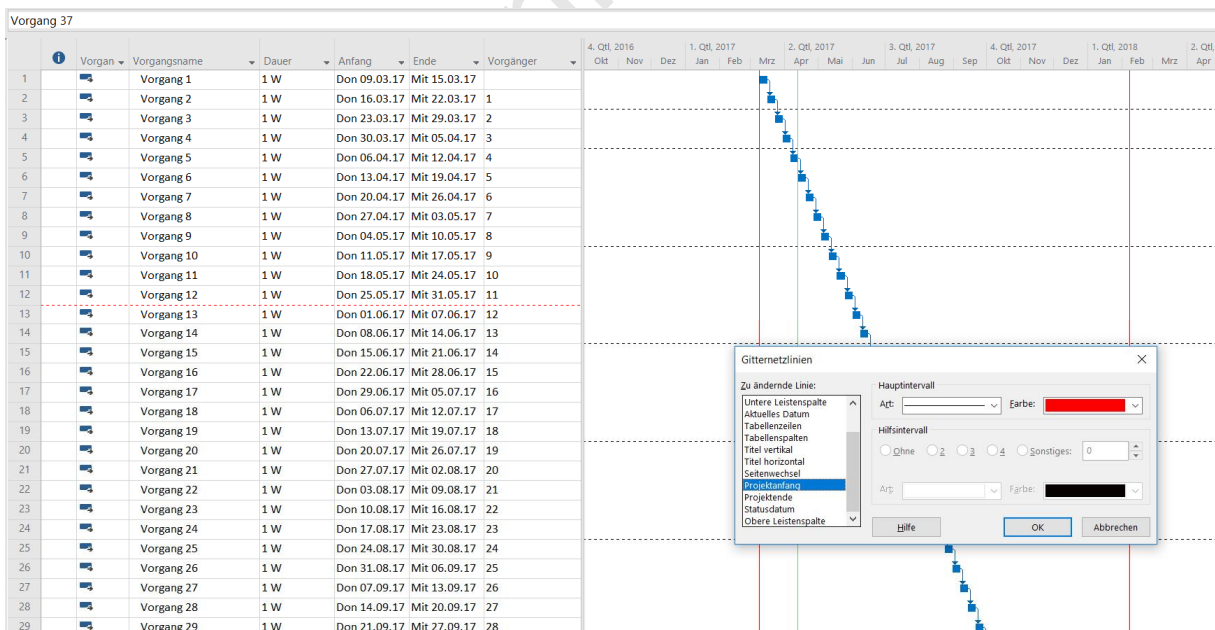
Vorgang 37

| | ℹ | Vorgan | Vorgangsname | Dauer | Anfang | Ende | Vorgänger |
|---|---|---|---|---|---|---|---|
| 1 | | | Vorgang 1 | 1 W | Don 09.03.17 | Mit 15.03.17 | |
| 2 | | | Vorgang 2 | 1 W | Don 16.03.17 | Mit 22.03.17 | 1 |
| 3 | | | Vorgang 3 | 1 W | Don 23.03.17 | Mit 29.03.17 | 2 |
| 4 | | | Vorgang 4 | 1 W | Don 30.03.17 | Mit 05.04.17 | 3 |
| 5 | | | Vorgang 5 | 1 W | Don 06.04.17 | Mit 12.04.17 | 4 |
| 6 | | | Vorgang 6 | 1 W | Don 13.04.17 | Mit 19.04.17 | 5 |
| 7 | | | Vorgang 7 | 1 W | Don 20.04.17 | Mit 26.04.17 | 6 |
| 8 | | | Vorgang 8 | 1 W | Don 27.04.17 | Mit 03.05.17 | 7 |
| 9 | | | Vorgang 9 | 1 W | Don 04.05.17 | Mit 10.05.17 | 8 |
| 10 | | | Vorgang 10 | 1 W | Don 11.05.17 | Mit 17.05.17 | 9 |
| 11 | | | Vorgang 11 | 1 W | Don 18.05.17 | Mit 24.05.17 | 10 |
| 12 | | | Vorgang 12 | 1 W | Don 25.05.17 | Mit 31.05.17 | 11 |
| 13 | | | Vorgang 13 | 1 W | Don 01.06.17 | Mit 07.06.17 | 12 |
| 14 | | | Vorgang 14 | 1 W | Don 08.06.17 | Mit 14.06.17 | 13 |
| 15 | | | Vorgang 15 | 1 W | Don 15.06.17 | Mit 21.06.17 | 14 |
| 16 | | | Vorgang 16 | 1 W | Don 22.06.17 | Mit 28.06.17 | 15 |
| 17 | | | Vorgang 17 | 1 W | Don 29.06.17 | Mit 05.07.17 | 16 |
| 18 | | | Vorgang 18 | 1 W | Don 06.07.17 | Mit 12.07.17 | 17 |
| 19 | | | Vorgang 19 | 1 W | Don 13.07.17 | Mit 19.07.17 | 18 |
| 20 | | | Vorgang 20 | 1 W | Don 20.07.17 | Mit 26.07.17 | 19 |
| 21 | | | Vorgang 21 | 1 W | Don 27.07.17 | Mit 02.08.17 | 20 |
| 22 | | | Vorgang 22 | 1 W | Don 03.08.17 | Mit 09.08.17 | 21 |
| 23 | | | Vorgang 23 | 1 W | Don 10.08.17 | Mit 16.08.17 | 22 |
| 24 | | | Vorgang 24 | 1 W | Don 17.08.17 | Mit 23.08.17 | 23 |
| 25 | | | Vorgang 25 | 1 W | Don 24.08.17 | Mit 30.08.17 | 24 |
| 26 | | | Vorgang 26 | 1 W | Don 31.08.17 | Mit 06.09.17 | 25 |
| 27 | | | Vorgang 27 | 1 W | Don 07.09.17 | Mit 13.09.17 | 26 |
| 28 | | | Vorgang 28 | 1 W | Don 14.09.17 | Mit 20.09.17 | 27 |
| 29 | | | Vorgang 29 | 1 W | Don 21.09.17 | Mit 27.09.17 | 28 |

4. Qtl, 2016 | 1. Qtl, 2017 | 2. Qtl, 2017 | 3. Qtl, 2017 | 4. Qtl, 2017 | 1. Qtl, 2018 | 2. Qtl
Okt Nov Dez Jan Feb Mrz Apr Mai Jun Jul Aug Sep Okt Nov Dez Jan Feb Mrz Apr

Gitternetzlinien
Zu ändernde Linie:
Untere Leistenspalte
Aktuelles Datum
Tabellenzeilen
Tabellenspalten
Titel vertikal
Titel horizontal
Seitenwechsel
Projektanfang
Projektende
Statusdatum
Obere Leistenspalte
Hauptintervall
Art:
Farbe:
Hilfsintervall
Ohne 2 3 4 Sonstiges: 0
Art:
Farbe:
Hilfe
OK
Abbrechen